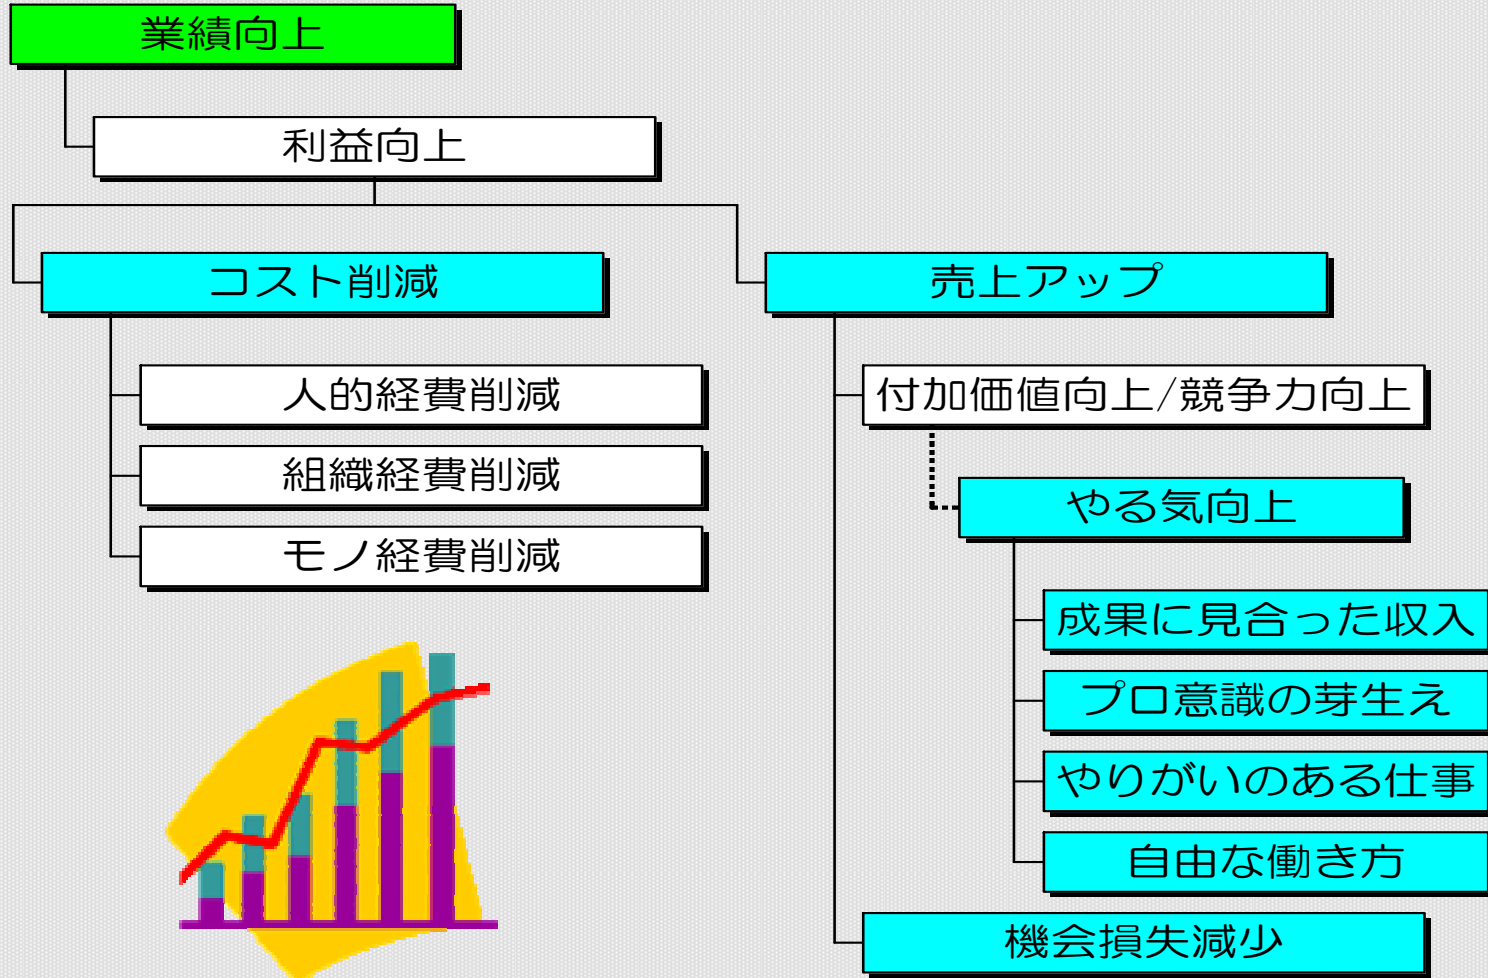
業績向上

利益向上

コスト削減

人的経費削減

組織経費削減

モノ経費削減

売上アップ

付加価値向上/競争力向上

やる気向上

成果に見合った収入

プロ意識の芽生え

やりがいのある仕事

自由な働き方

機会損失減少